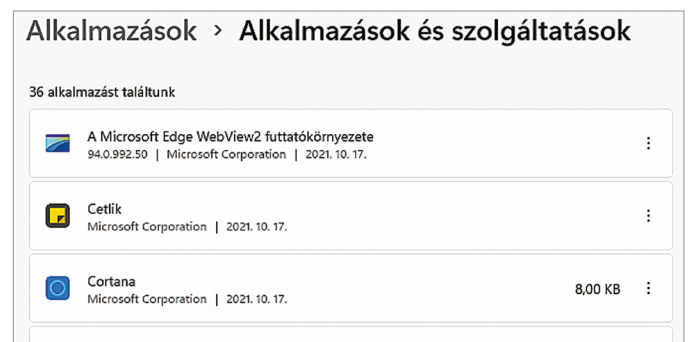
Alkalmazások > Alkalmazások és szolgáltatások

36 alkalmazást találtunk

A Microsoft Edge WebView2 futtatókörnyezete
94.0.992.50 | Microsoft Corporation | 2021. 10. 17.

Cetlik
Microsoft Corporation | 2021. 10. 17.

Cortana
Microsoft Corporation | 2021. 10. 17.
8,00 KB